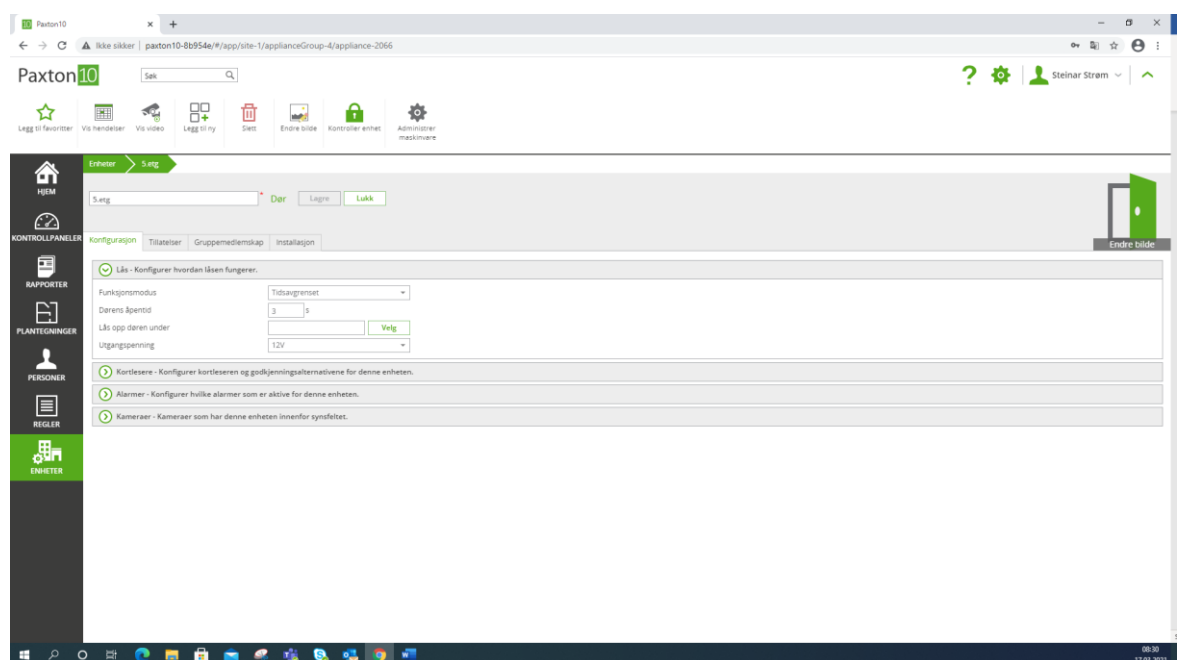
Paxton10

Ikke sikker | paxton10-8b954e/#/app/site-1/applianceGroup-4/appliance-2066

Paxton10

Søk

Steinar Strøm

Legg til favoritter
Vis hendelser
Vis video
Legg til ny
Slett
Endre bilde
Kontroller enhet
Administrer maskinvare

HJEM
KONTROLLPANELER
RAPPORTER
PLANTEGNINGER
PERSONER
REGLER
ENHETER

Enheter
5.etg

5.etg
*
Dør
Lagre
Lukk

Endre bilde

Konfigurasjon
Tillatelser
Gruppemedlemskap
Installasjon

Lås - Konfigurer hvordan låsen fungerer.

Funksjonsmodus
Tidsavgrenset
Dørens åpentid
3
s
Lås opp døren under
Velg
Utgangspenning
12V

Kortlesere - Konfigurer kortleseren og godkjenningsalternativene for denne enheten.

Alarmer - Konfigurer hvilke alarmer som er aktive for denne enheten.

Kameraer - Kameraer som har denne enheten innenfor synsfeltet.

08:30
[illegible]